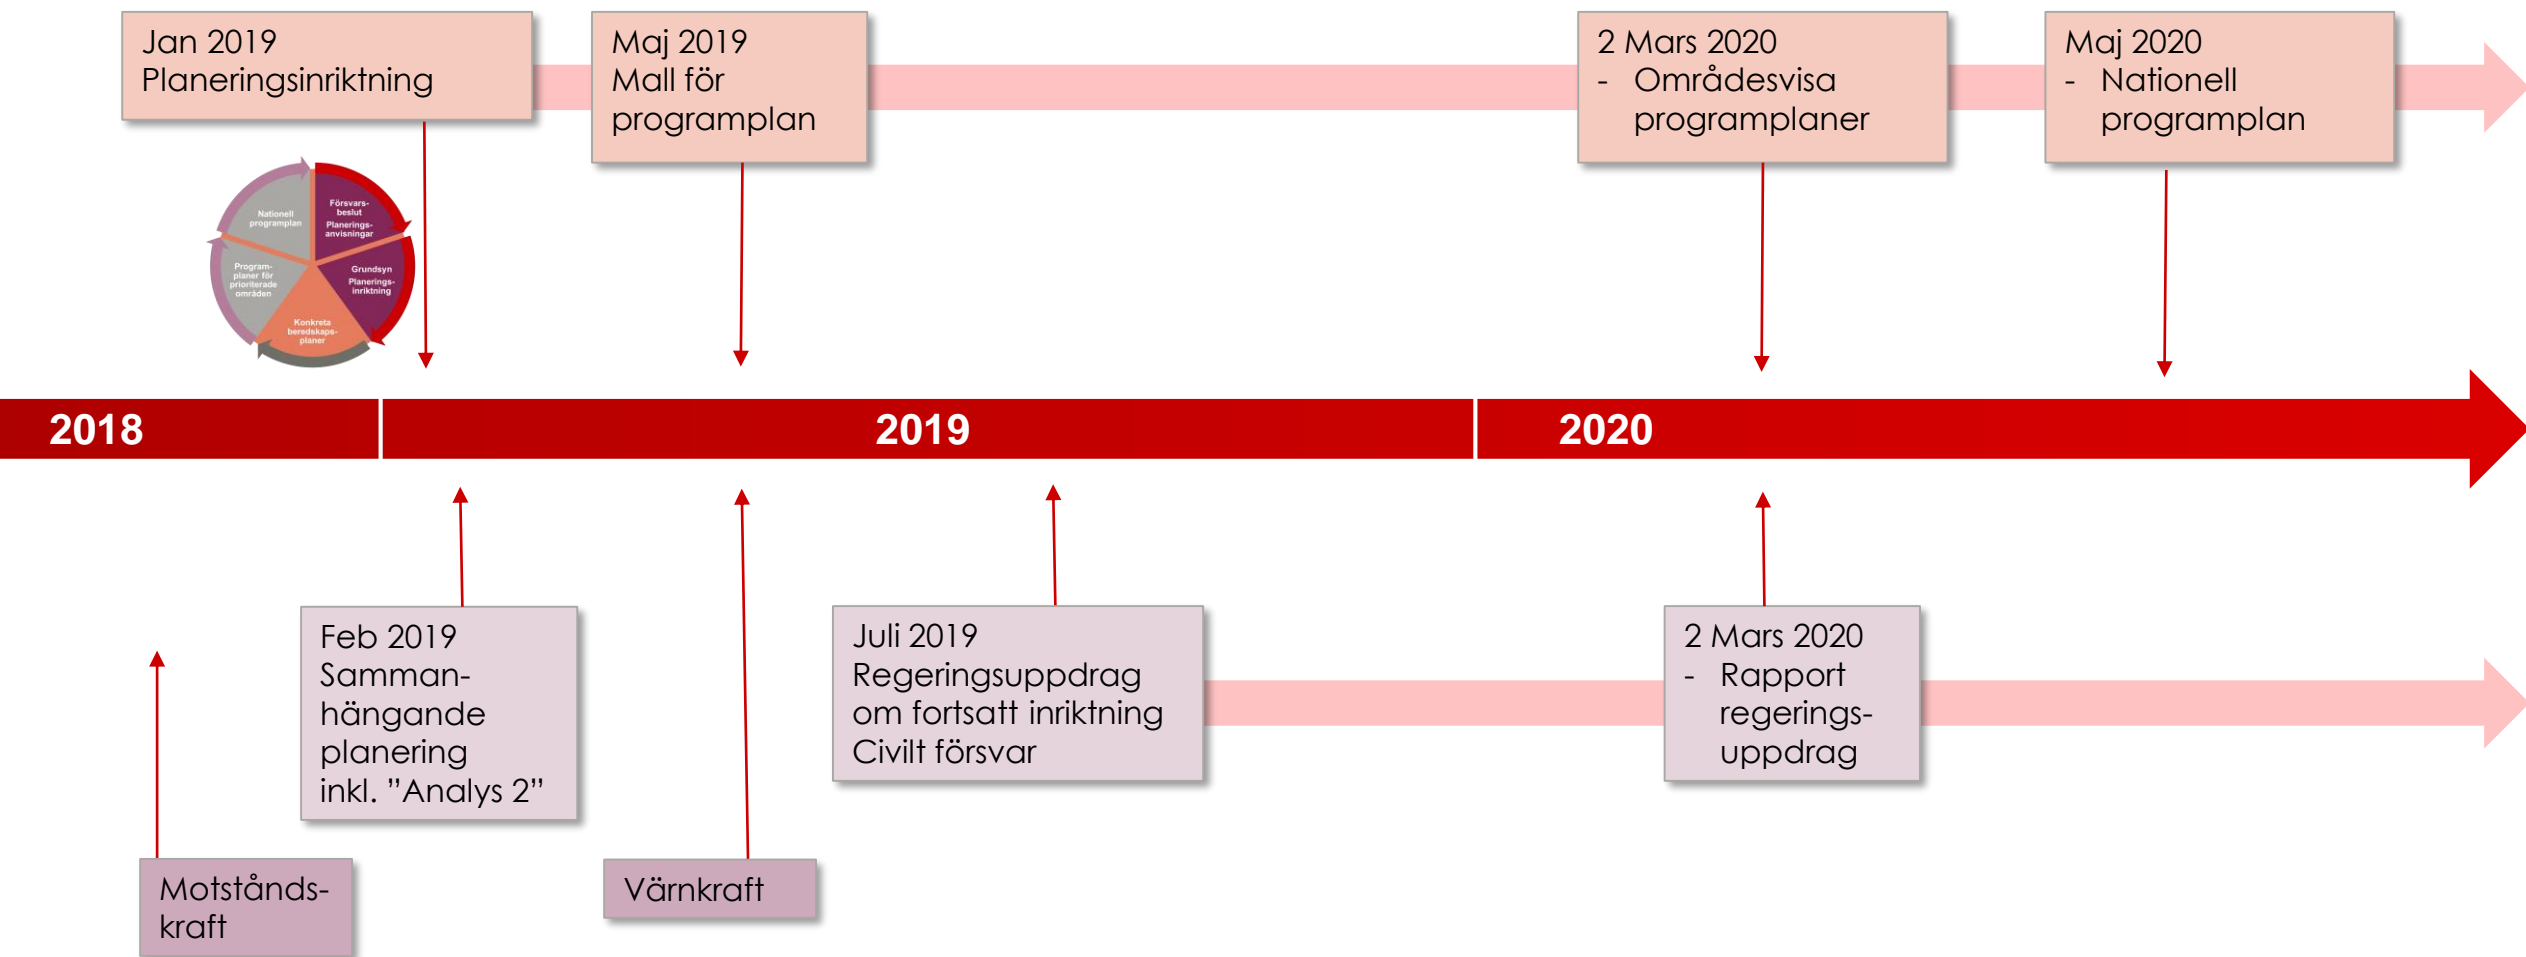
Jan 2019
Planeringsinriktning

Maj 2019
Mall för
programplan

2 Mars 2020
- Områdesvisa programplaner

Maj 2020
- Nationell programplan

Nationell programplan

Försvars-beslut
Planerings-anvisningar

Grundsyn
Planerings-inriktning

Konkreta beredskaps-planer

Program-planer för prioriterade områden

2018

2019

2020

Feb 2019
Samman-hängande planering inkl. ”Analys 2”

Juli 2019
Regeringsuppdrag om fortsatt inriktning Civilt försvar

2 Mars 2020
- Rapport regerings-uppdrag

Motstånds-kraft

Värnkraft